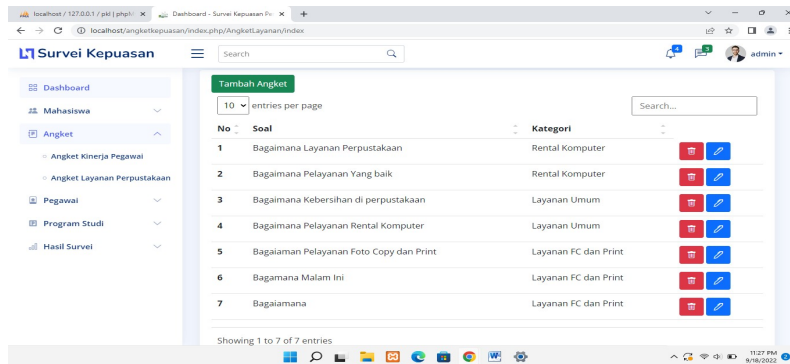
localhost / 127.0.0.1 / pkl | phpM ×
Dashboard - Survei Kepuasan Pe ×
+
localhost/angketkepuasan/index.php/AngketLayanan/index

Survei Kepuasan
Search
4
3
admin

Dashboard
Mahasiswa
Angket
Angket Kinerja Pegawai
Angket Layanan Perpustakaan
Pegawai
Program Studi
Hasil Survei

Tambah Angket
10 entries per page
Search...

| No | Soal | Kategori | |
|---|---|---|---|
| 1 | Bagaimana Layanan Perpustakaan | Rental Komputer | |
| 2 | Bagaimana Pelayanan Yang baik | Rental Komputer | |
| 3 | Bagaimana Kebersihan di perpustakaan | Layanan Umum | |
| 4 | Bagaimana Pelayanan Rental Komputer | Layanan Umum | |
| 5 | Bagaiaman Pelayanan Foto Copy dan Print | Layanan FC dan Print | |
| 6 | Bagamana Malam Ini | Layanan FC dan Print | |
| 7 | Bagaiamana | Layanan FC dan Print | |

Showing 1 to 7 of 7 entries

11:27 PM
9/18/2022